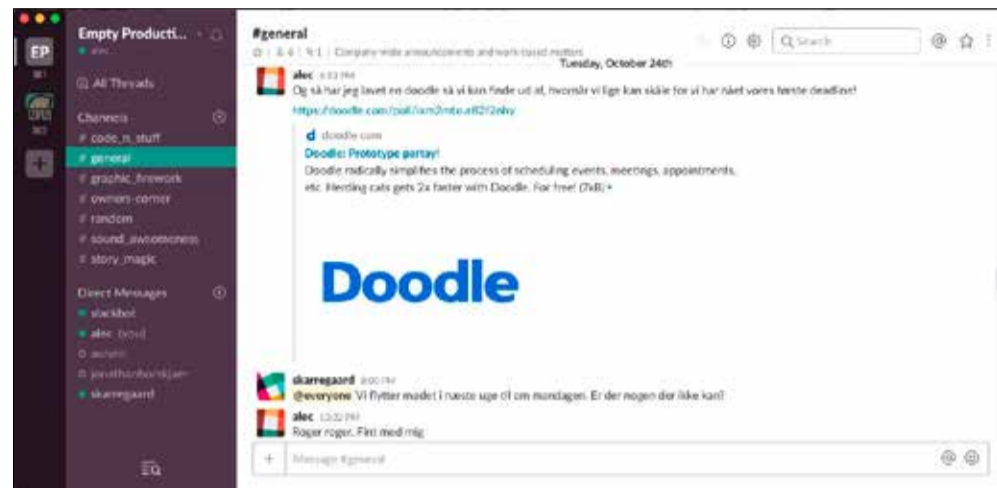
EP

Empty Producti...
alec

All Threads

Channels
# code_n_stuff
# general
# graphic_firework
# owners-corner
# random
# sound_awesomeness
# story_magic

Direct Messages
slackbot
alec (you)
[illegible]
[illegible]
skarregaard

#general
☆ | 4 | 1 | Company-wide announcements and work-based matters

Q Search

Tuesday, October 24th

alec 4:53 PM
Og så har jeg lavet en doodle så vi kan finde ud af, hvornår vi lige kan skåle for vi har nået vores første deadline!
https://doodle.com/poll/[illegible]

doodle.com
Doodle: Prototype partay!
Doodle radically simplifies the process of scheduling events, meetings, appointments, etc. Herding cats gets 2x faster with Doodle. For free! (7kB) ▾

Doodle

skarregaard 8:00 PM
@everyone Vi flytter mødet i næste uge til om mandagen. Er der nogen der ikke kan?

alec 12:32 PM
Roger roger. Fint med mig

Message #general